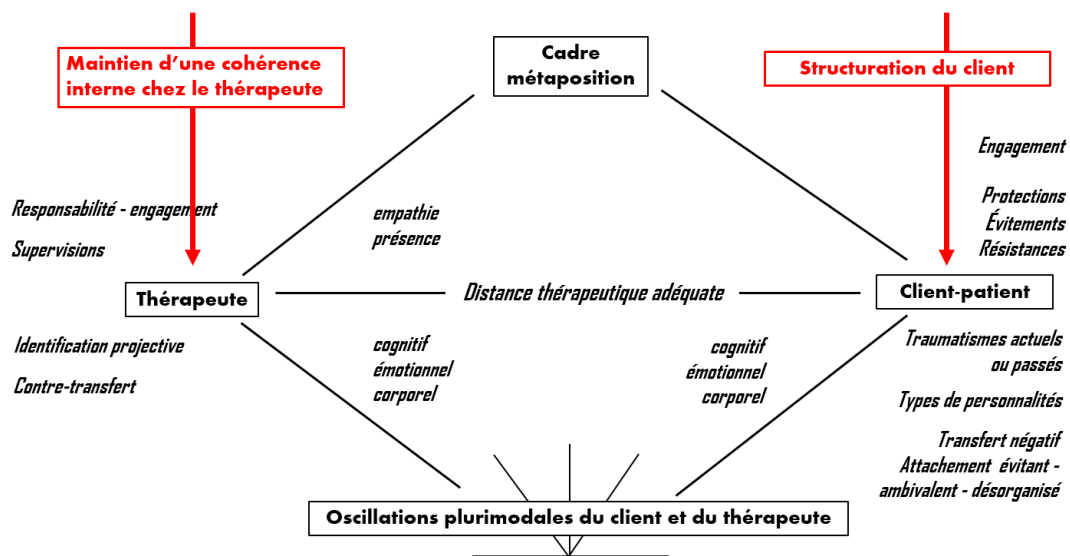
Maintien d'une cohérence interne chez le thérapeute

Cadre métaposition

Structuration du client

Engagement

Protections
Évitements
Résistances

Responsabilité - engagement

Supervisions

empathie
présence

Thérapeute

Distance thérapeutique adéquate

Client-patient

Identification projective

Contre-transfert

cognitif
émotionnel
corporel

cognitif
émotionnel
corporel

Traumatismes actuels ou passés

Types de personnalités

Transfert négatif
Attachement évitant - ambivalent - désorganisé

Oscillations plurimodales du client et du thérapeute